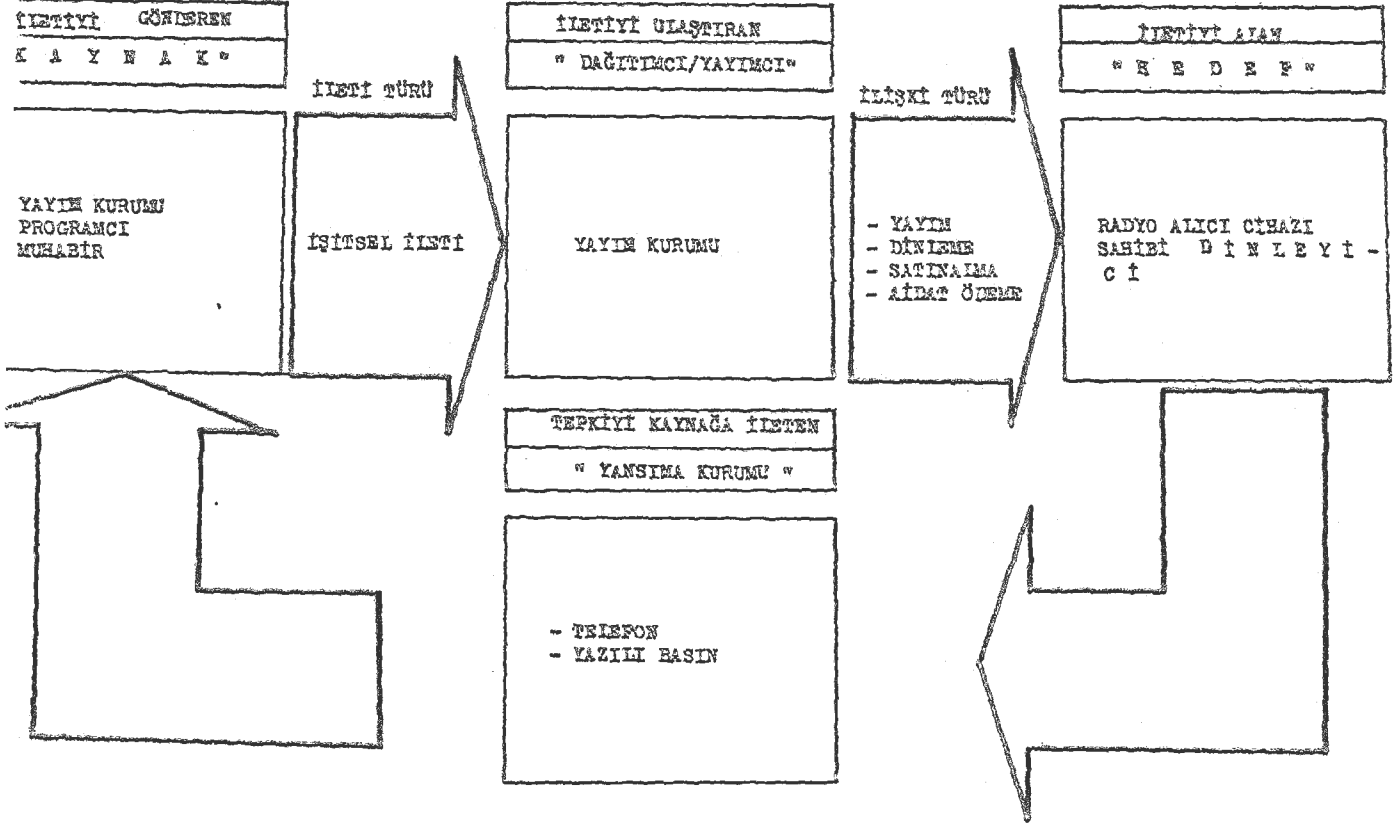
İLETİYİ GÖNDEREN

" K A Y N A K "

İLETİ TÜRÜ

YAYIN KURUMU
PROGRAMCI
MUHABİR

İŞİTSEL İLETİ

İLETİYİ ULAŞTIRAN

" DAĞITIMCI/YAYIMCI "

YAYIN KURUMU

İLİŞKİ TÜRÜ

- YAYIN
- DİNLEME
- SATINALMA
- AİDAT ÖDEME

İLETİYİ ALAN

" H E D E F "

RADYO ALICI CİHAZI SAHİBİ D İ N L E Y İ - C İ

TEPKİYİ KAYNAĞA İLETEN

" YANSIMA KURUMU "

- TELEFON
- YAZILI BASIN